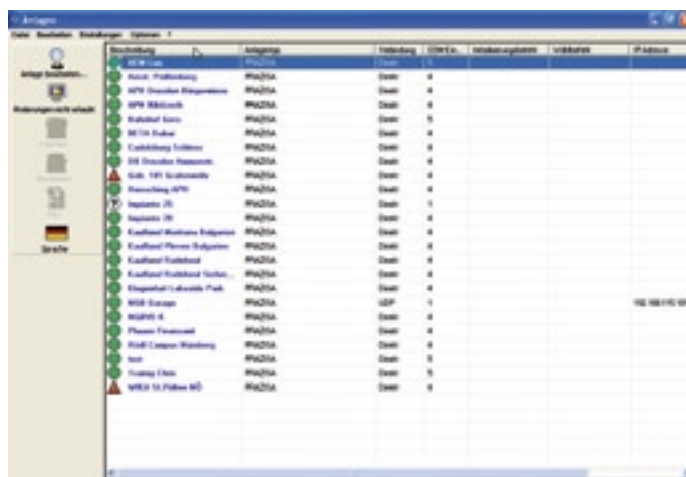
Anlagen

Datei Bearbeiten Einstellungen Optionen ?

Anlage bearbeiten...

Änderungen nicht erlaubt

Sprache

| Beschreibung | Anlagetyp | Verbindung | COM/Ko... | Verbindungsbefehl | Wählbefehl | IP-Adresse |
|---|---|---|---|---|---|---|
| ACM Lux | IPAZ25A | Direkt | 1 | | | |
| Ausst. Pfaffenberg | IPAZ25A | Direkt | 4 | | | |
| APH Dresden Klingenberg | IPAZ25A | Direkt | 4 | | | |
| APH Mittlbach | IPAZ25A | Direkt | 4 | | | |
| Bahnhof Gera | IPAZ25A | Direkt | 5 | | | |
| BETA Dubai | IPAZ25A | Direkt | 4 | | | |
| Carlsfeldweg Schleiz | IPAZ25A | Direkt | 4 | | | |
| DB Dresden Hauptstr. | IPAZ25A | Direkt | 4 | | | |
| Geb. 101 Grafenwöhr | IPAZ25A | Direkt | 4 | | | |
| Hoeschling APH | IPAZ25A | Direkt | 4 | | | |
| Implantis 25 | IPAZ25A | Direkt | 1 | | | |
| Implantis 29 | IPAZ25A | Direkt | 4 | | | |
| Kaufland Montana Bulgarien | IPAZ25A | Direkt | 4 | | | |
| Kaufland Pleven Bulgarien | IPAZ25A | Direkt | 4 | | | |
| Kaufland Rudolstadt | IPAZ25A | Direkt | 4 | | | |
| Kaufland Rudolstadt Sicher... | IPAZ25A | Direkt | 4 | | | |
| Klagenfurt Lakeside Park | IPAZ25A | Direkt | 4 | | | |
| MSB Garage | IPAZ25A | UDP | 1 | | | 192.168.115.10 |
| MGHS 8 | IPAZ25A | Direkt | 4 | | | |
| Plauen Finanzamt | IPAZ25A | Direkt | 4 | | | |
| Rödl Campus Nürnberg | IPAZ25A | Direkt | 4 | | | |
| test | IPAZ25A | Direkt | 5 | | | |
| Traiing Chm | IPAZ25A | Direkt | 5 | | | |
| WIFI St.Pölten NÖ | IPAZ25A | Direkt | 4 | | | |